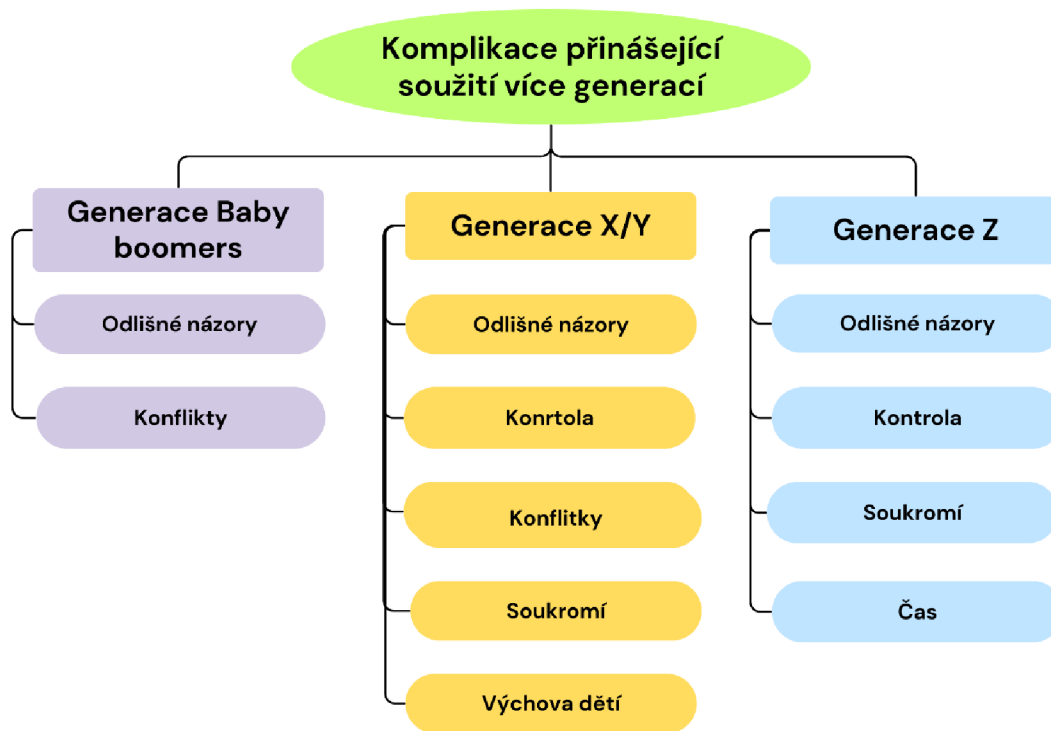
Komplikace přinášející soužití více generací

Generace Baby boomers

Odlišné názory

Konflikty

Generace X/Y

Odlišné názory

Konrtola

Konflitky

Soukromí

Výchova dětí

Generace Z

Odlišné názory

Kontrola

Soukromí

Čas